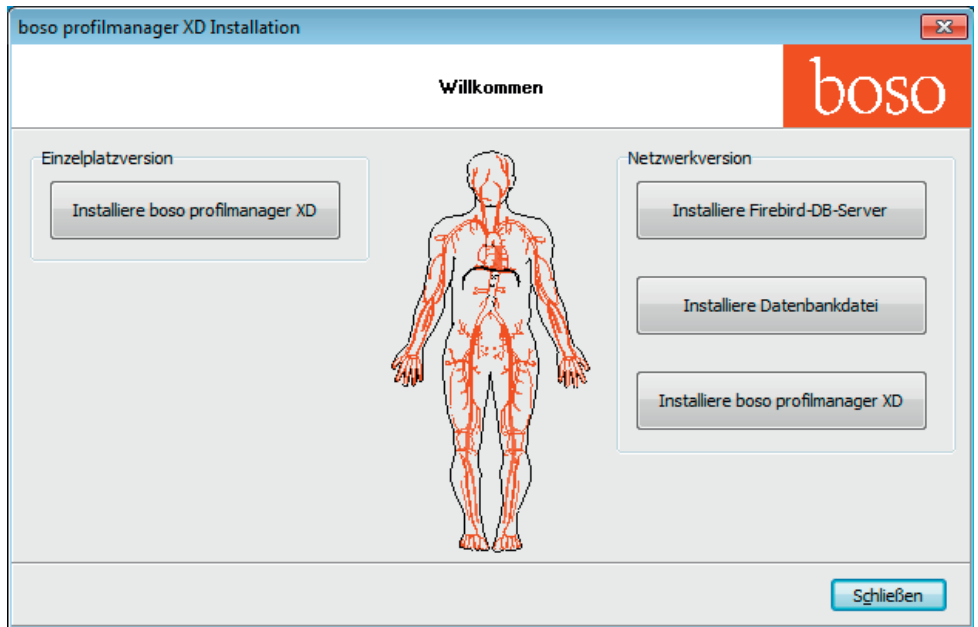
boso profilmanager XD Installation

Willkommen

boso

Einzelplatzversion

Installiere boso profilmanager XD

Netzwerkversion

Installiere Firebird-DB-Server

Installiere Datenbankdatei

Installiere boso profilmanager XD

Schließen